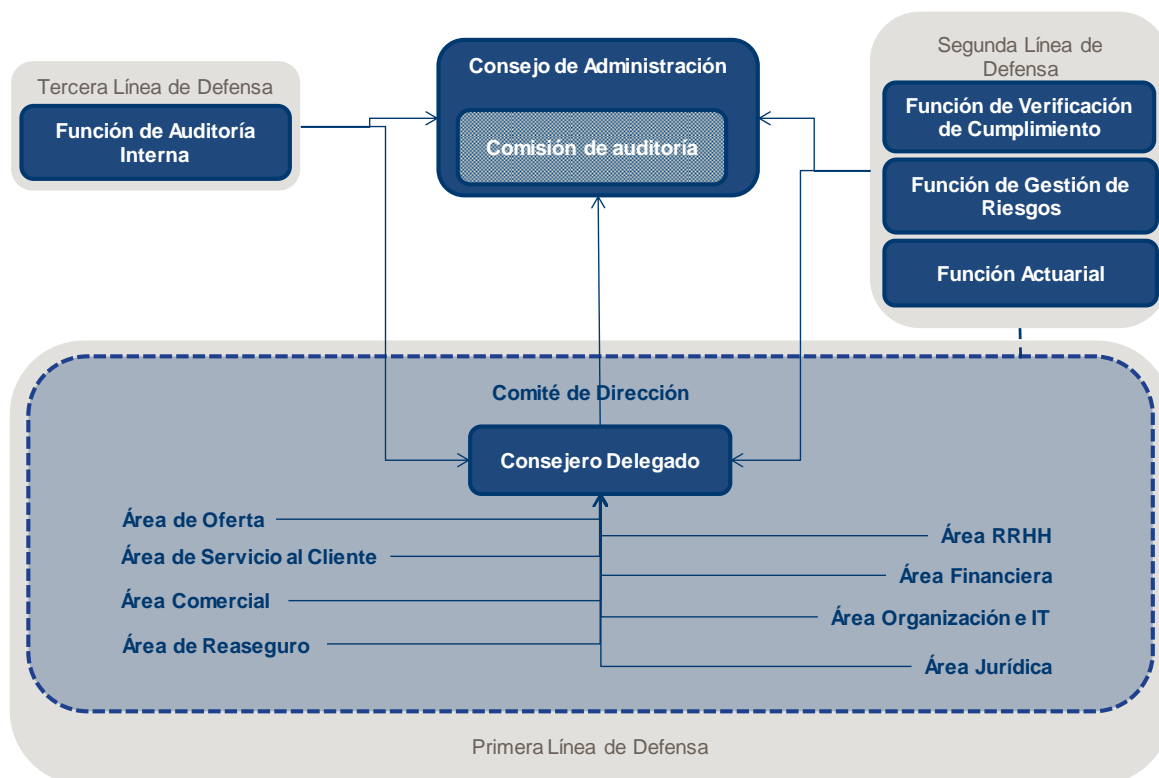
Tercera Línea de Defensa

Función de Auditoría Interna

Consejo de Administración

Comisión de auditoría

Segunda Línea de Defensa

Función de Verificación de Cumplimiento

Función de Gestión de Riesgos

Función Actuarial

Comité de Dirección

Consejero Delegado

Área de Oferta

Área de Servicio al Cliente

Área Comercial

Área de Reaseguro

Área RRHH

Área Financiera

Área Organización e IT

Área Jurídica

Primera Línea de Defensa